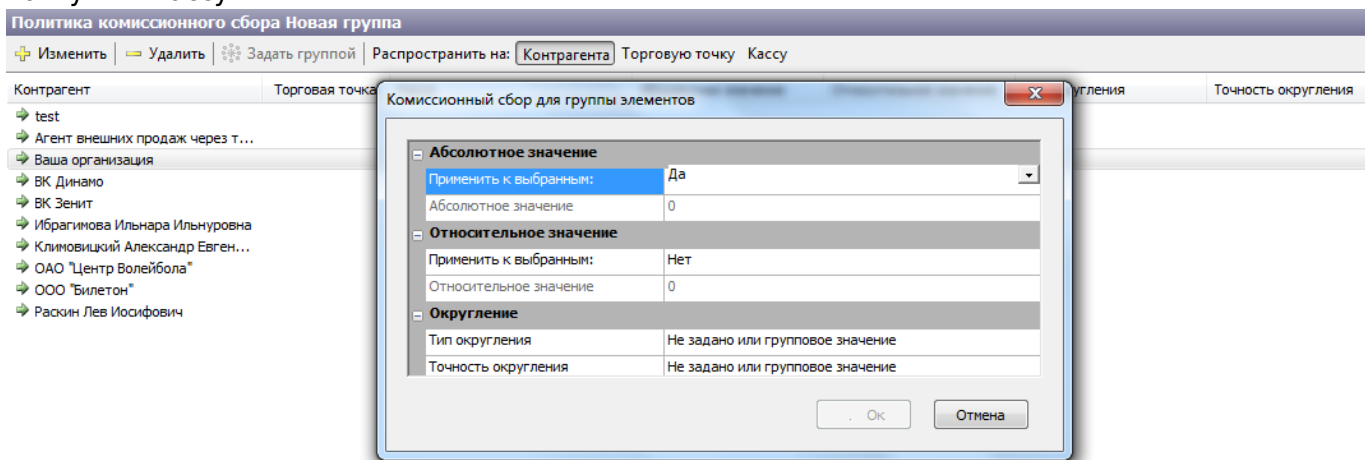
Политика комиссионного сбора Новая группа

Изменить | Удалить | Задать группой | Распространить на: Контрагента Торговую точку Кассу

Контрагент | Торговая точка | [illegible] | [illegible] | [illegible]ругления | Точность округления

test
Агент внешних продаж через т...
Ваша организация
ВК Динамо
ВК Зенит
Ибрагимова Ильнара Ильнуровна
Климовицкий Александр Евген...
ОАО "Центр Волейбола"
ООО "Билетон"
Раскин Лев Иосифович

Комиссионный сбор для группы элементов

Абсолютное значение

| Применить к выбранным: | Да |
|---|---|
| Абсолютное значение | 0 |

Относительное значение

| Применить к выбранным: | Нет |
|---|---|
| Относительное значение | 0 |

Округление

| Тип округления | Не задано или групповое значение |
|---|---|
| Точность округления | Не задано или групповое значение |

Ок Отмена